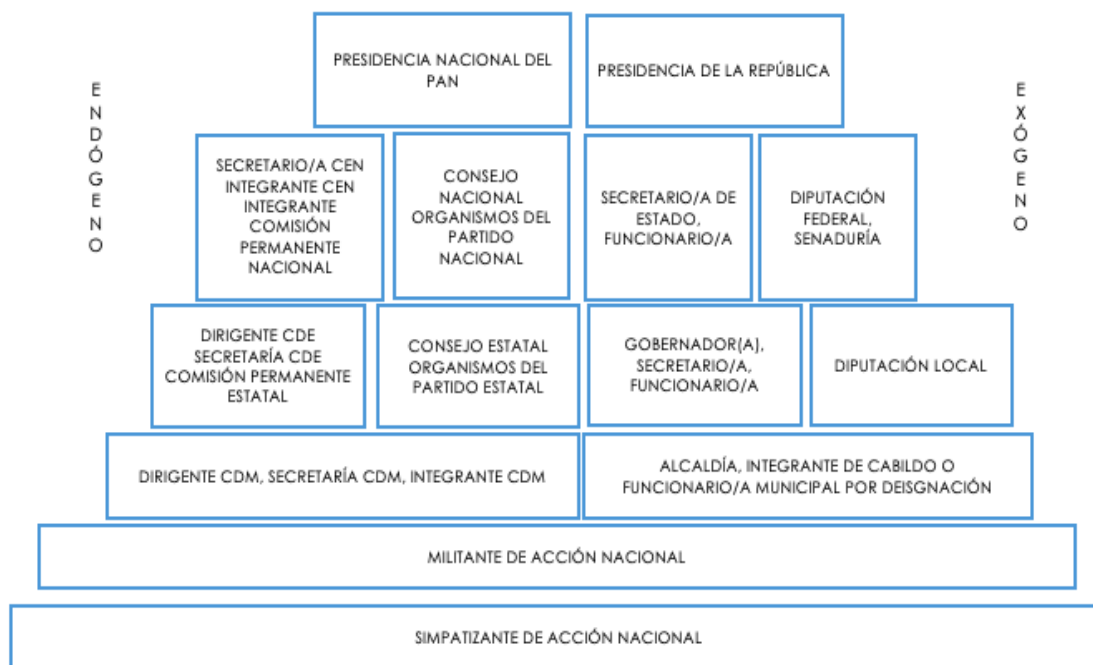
ENDÓGENO

PRESIDENCIA NACIONAL DEL PAN

PRESIDENCIA DE LA REPÚBLICA

EXÓGENO

SECRETARIO/A CEN INTEGRANTE CEN INTEGRANTE COMISIÓN PERMANENTE NACIONAL

CONSEJO NACIONAL ORGANISMOS DEL PARTIDO NACIONAL

SECRETARIO/A DE ESTADO, FUNCIONARIO/A

DIPUTACIÓN FEDERAL, SENADURÍA

DIRIGENTE CDE SECRETARÍA CDE COMISIÓN PERMANENTE ESTATAL

CONSEJO ESTATAL ORGANISMOS DEL PARTIDO ESTATAL

GOBERNADOR(A), SECRETARIO/A, FUNCIONARIO/A

DIPUTACIÓN LOCAL

DIRIGENTE CDM, SECRETARÍA CDM, INTEGRANTE CDM

ALCALDÍA, INTEGRANTE DE CABILDO O FUNCIONARIO/A MUNICIPAL POR DEISGNACIÓN

MILITANTE DE ACCIÓN NACIONAL

SIMPATIZANTE DE ACCIÓN NACIONAL